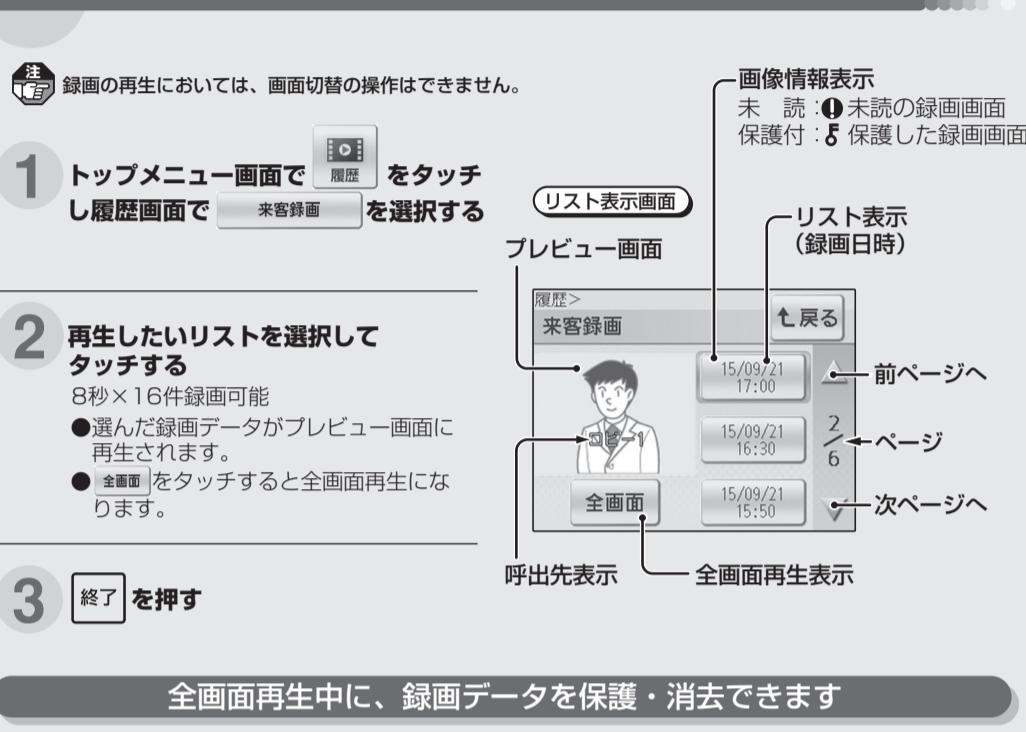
注 録画の再生においては、画面切替の操作はできません。

1 トップメニュー画面で 履歴 をタッチし履歴画面で 来客録画 を選択する

2 再生したいリストを選択してタッチする
8秒×16件録画可能
●選んだ録画データがプレビュー画面に再生されます。
● 全画面 をタッチすると全画面再生になります。

3 終了 を押す

画像情報表示
未　読：未読の録画画面
保護付：保護した録画画面

リスト表示画面

リスト表示（録画日時）

プレビュー画面

履歴＞
来客録画
戻る
15/09/21 17:00
15/09/21 16:30
15/09/21 15:50
2/6
コピー1
全画面

前ページへ
ページ
次ページへ

呼出先表示
全画面再生表示

全画面再生中に、録画データを保護・消去できます